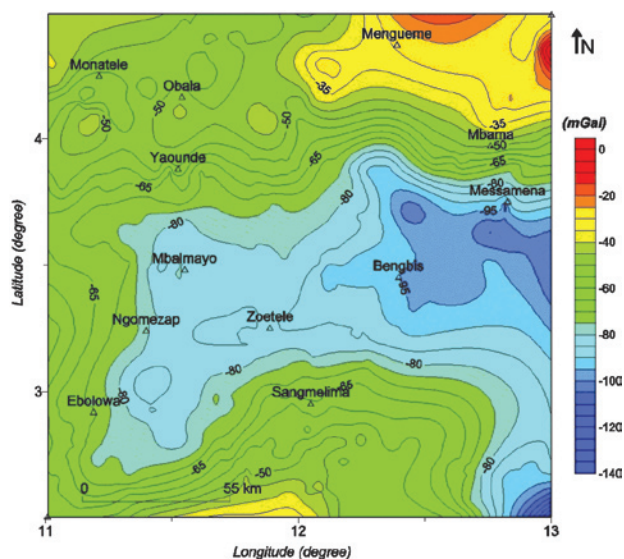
N

(mGal)

0
-20
-40
-60
-80
-100
-120
-140

Mengueme
Monatele
Obala
-35
-50
-50
-50
-35
Mbama
4
Yaounde
-65
-65
-65
Messamena
-95
-80
-80
Latitude (degree)
Mbalmayo
Bengbis
-65
-95
Ngomezap
Zoetele
-80
-80
-80
3
Ebolowa
-65
Sangmelima
-65
-50
-65
-80
0
55 km
11
12
13
Longitude (degree)